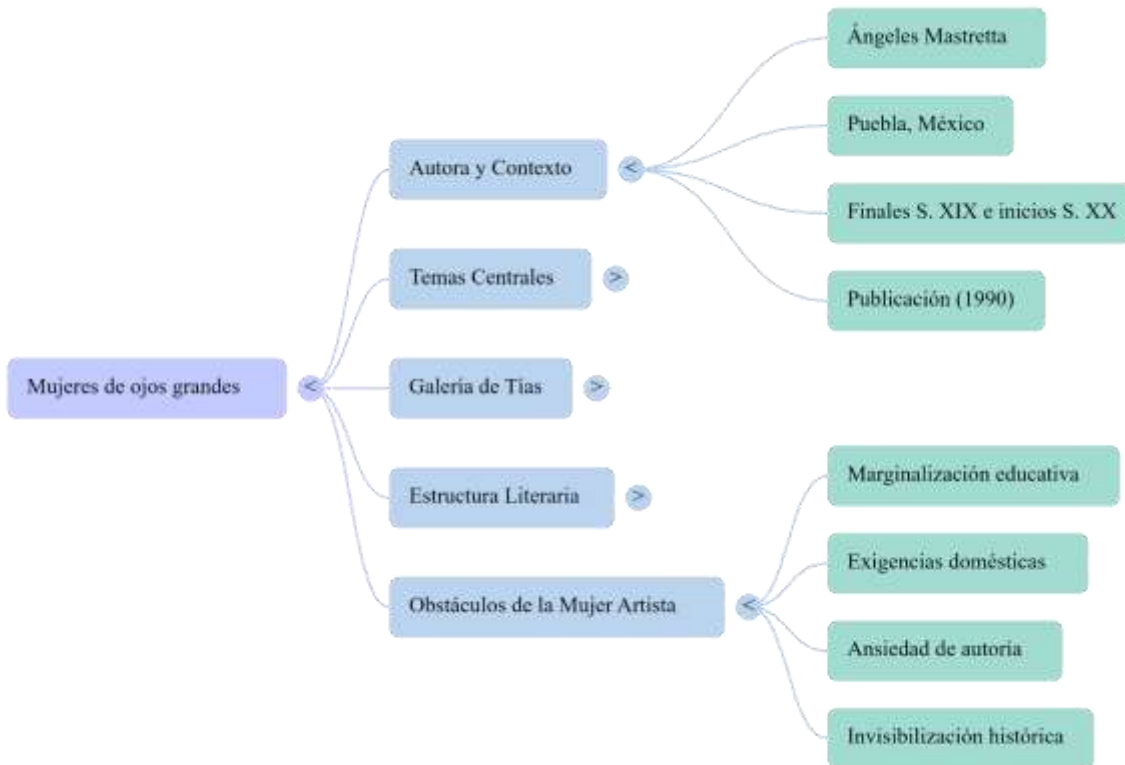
Mujeres de ojos grandes <

Autora y Contexto <

Ángeles Mastretta

Puebla, México

Finales S. XIX e inicios S. XX

Publicación (1990)

Temas Centrales >

Galería de Tías >

Estructura Literaria >

Obstáculos de la Mujer Artista <

Marginalización educativa

Exigencias domésticas

Ansiedad de autoría

Invisibilización histórica